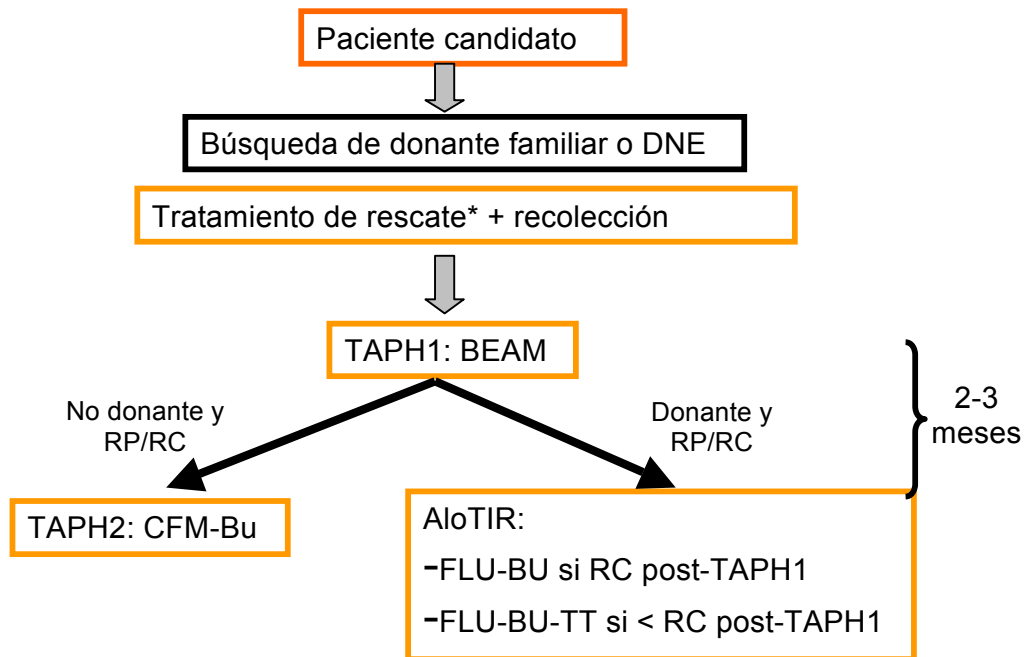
Paciente candidato

Búsqueda de donante familiar o DNE

Tratamiento de rescate* + recolección

TAPH1: BEAM

2-3 meses

No donante y RP/RC

Donante y RP/RC

TAPH2: CFM-Bu

AloTIR:
-FLU-BU si RC post-TAPH1
-FLU-BU-TT si < RC post-TAPH1